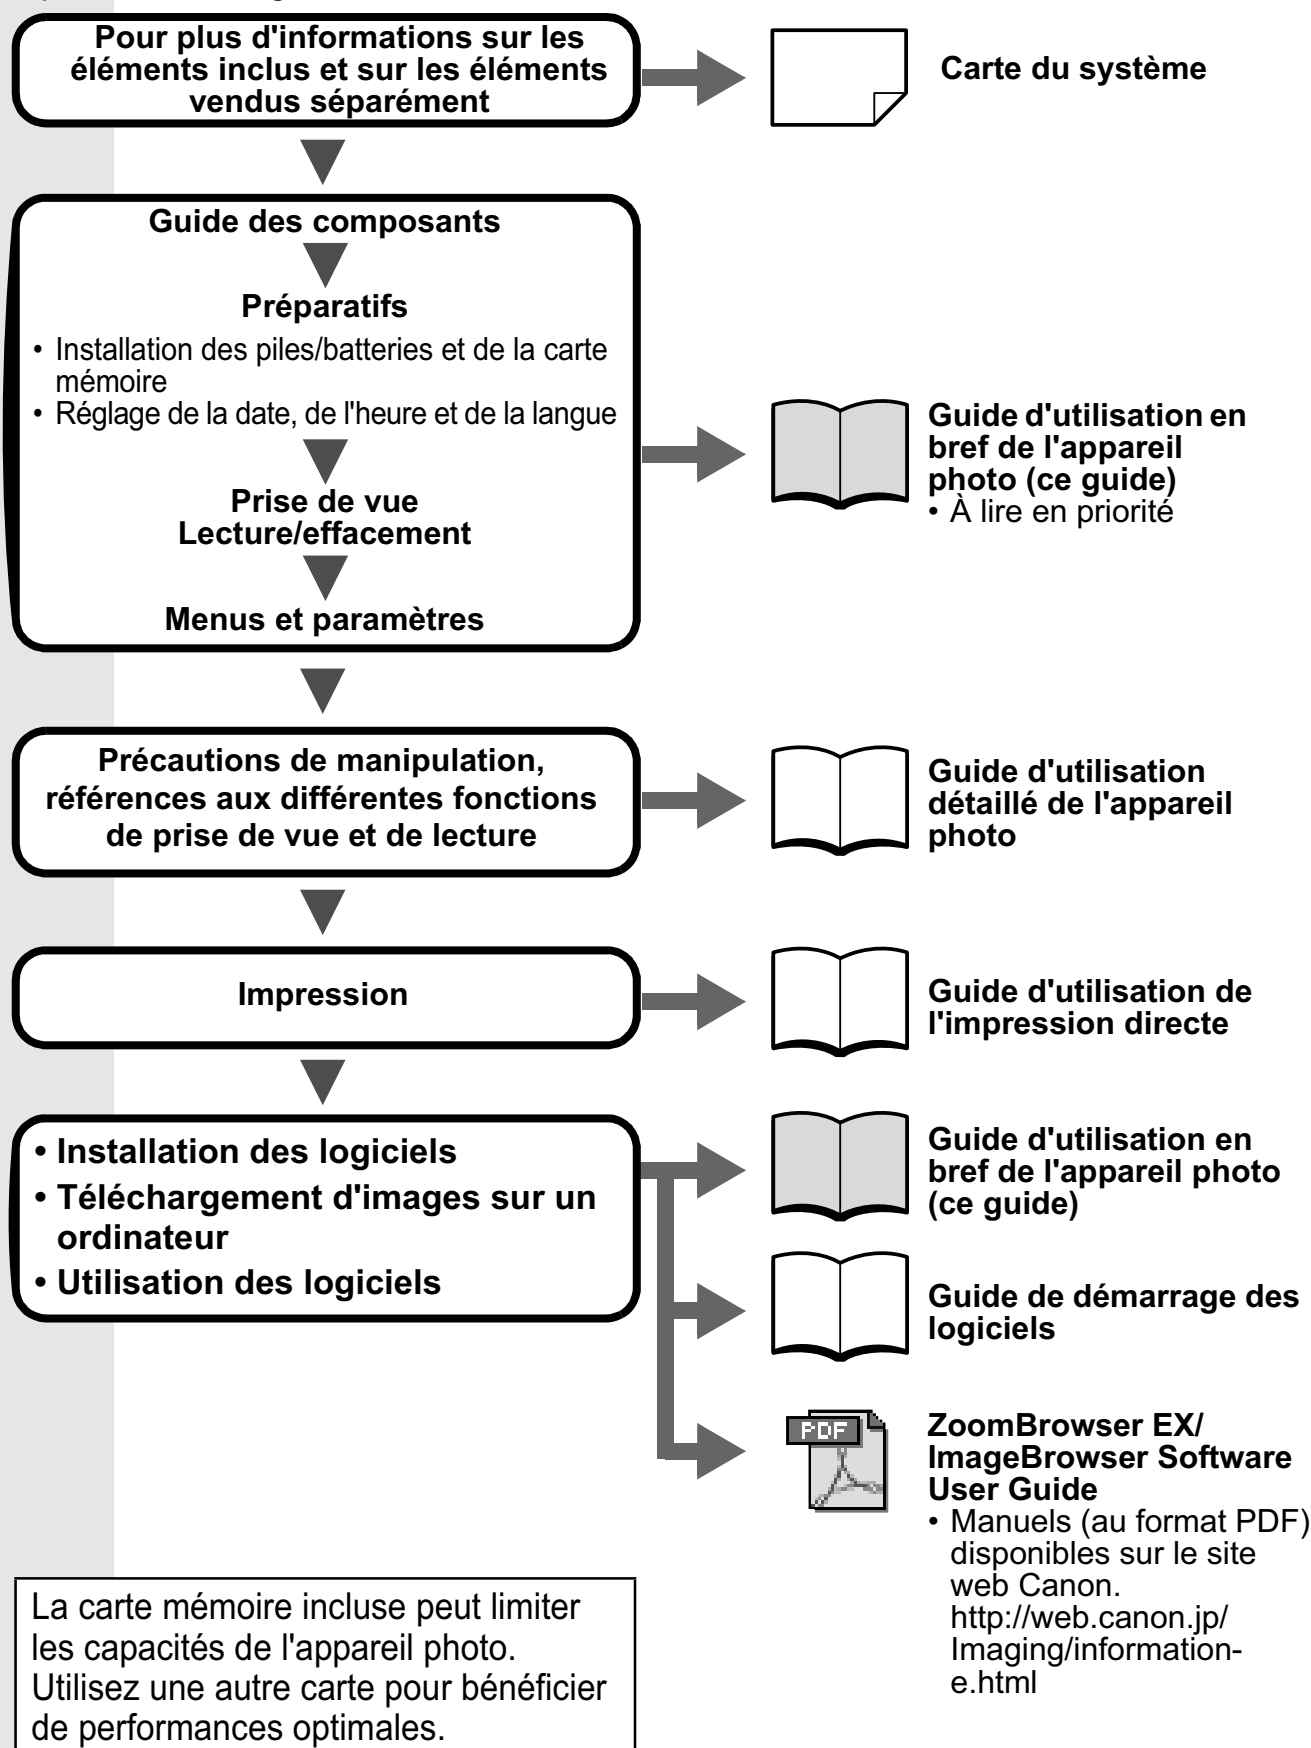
Pour plus d'informations sur les éléments inclus et sur les éléments vendus séparément

Carte du système

Guide des composants

Préparatifs

• Installation des piles/batteries et de la carte mémoire
• Réglage de la date, de l'heure et de la langue

Prise de vue
Lecture/effacement

Menus et paramètres

Guide d'utilisation en bref de l'appareil photo (ce guide)
• À lire en priorité

Précautions de manipulation, références aux différentes fonctions de prise de vue et de lecture

Guide d'utilisation détaillé de l'appareil photo

Impression

Guide d'utilisation de l'impression directe

• Installation des logiciels
• Téléchargement d'images sur un ordinateur
• Utilisation des logiciels

Guide d'utilisation en bref de l'appareil photo (ce guide)

Guide de démarrage des logiciels

PDF

ZoomBrowser EX/ ImageBrowser Software User Guide
• Manuels (au format PDF) disponibles sur le site web Canon. http://web.canon.jp/ Imaging/information-e.html

La carte mémoire incluse peut limiter les capacités de l'appareil photo. Utilisez une autre carte pour bénéficier de performances optimales.